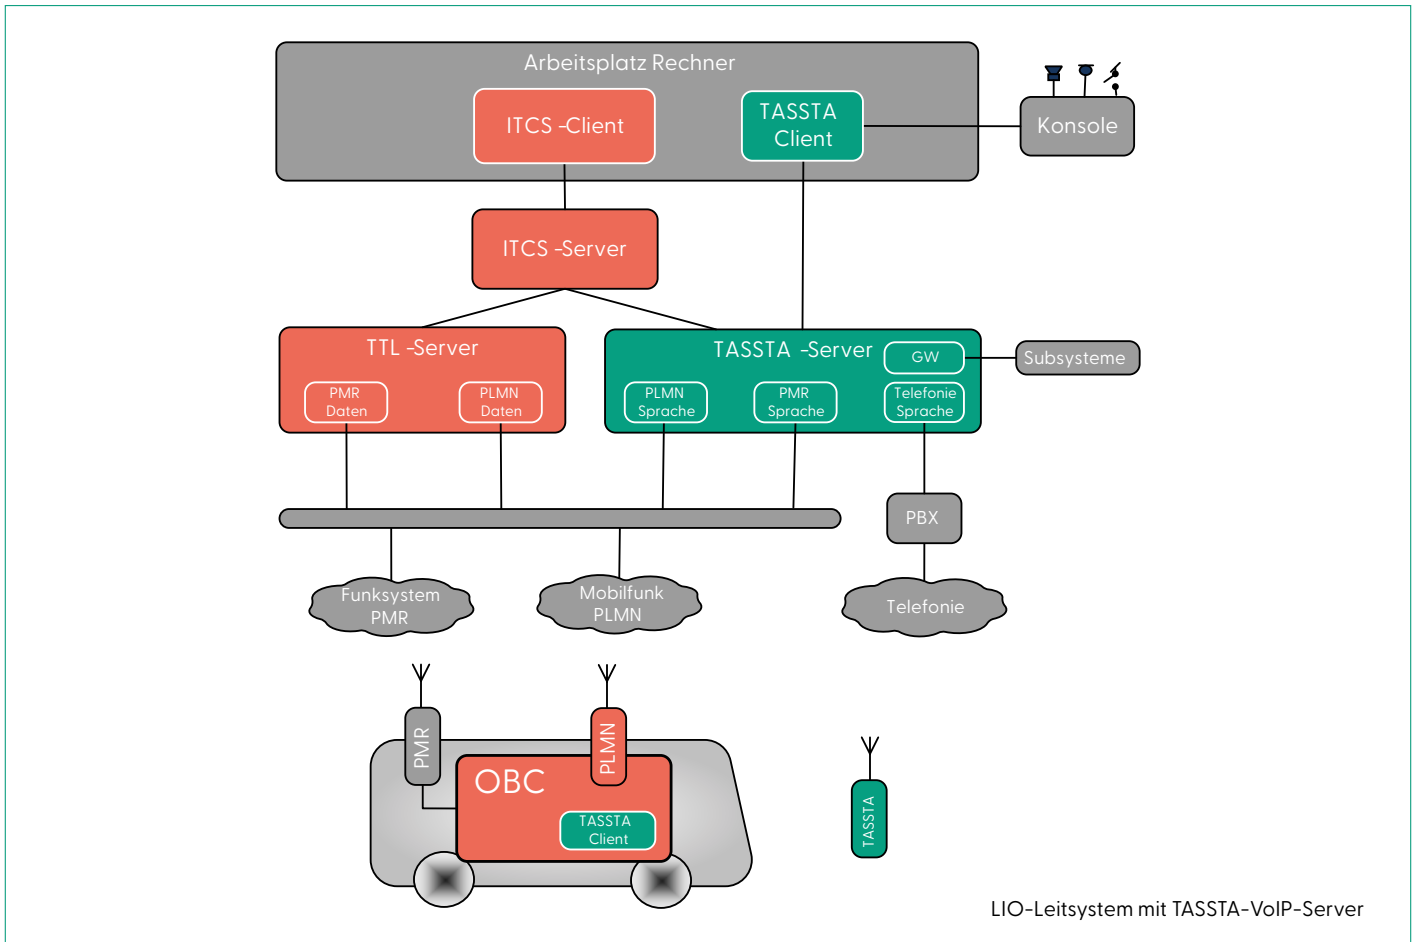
Arbeitsplatz Rechner

ITCS -Client

TASSTA Client

Konsole

ITCS -Server

TTL -Server

PMR Daten

PLMN Daten

TASSTA -Server

GW

Subsysteme

PLMN Sprache

PMR Sprache

Telefonie Sprache

PBX

Funksystem PMR

Mobilfunk PLMN

Telefonie

PMR

PLMN

OBC

TASSTA Client

TASSTA

LIO-Leitsystem mit TASSTA-VoIP-Server